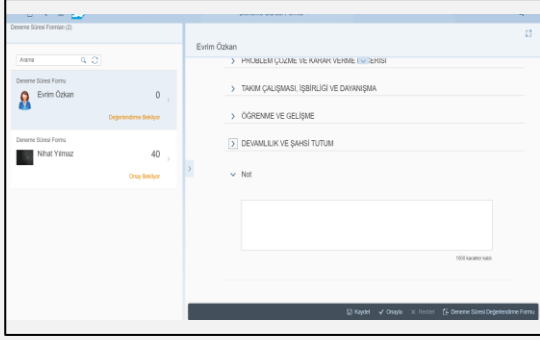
Deneme Süresi Formları (2)

Arama

Deneme Süresi Formu
Evrim Özkan
0
Değerlendirme Bekliyor

Deneme Süresi Formu
Nihat Yılmaz
40
Onay Bekliyor

Evrim Özkan

PROBLEM ÇÖZME VE KARAR VERME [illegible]ERİSİ

TAKIM ÇALIŞMASI, İŞBİRLİĞİ VE DAYANIŞMA

ÖĞRENME VE GELİŞME

DEVAMLILIK VE ŞAHSİ TUTUM

Not

1000 karakter kaldı

Kaydet
Onayla
Reddet
Deneme Süresi Değerlendirme Formu